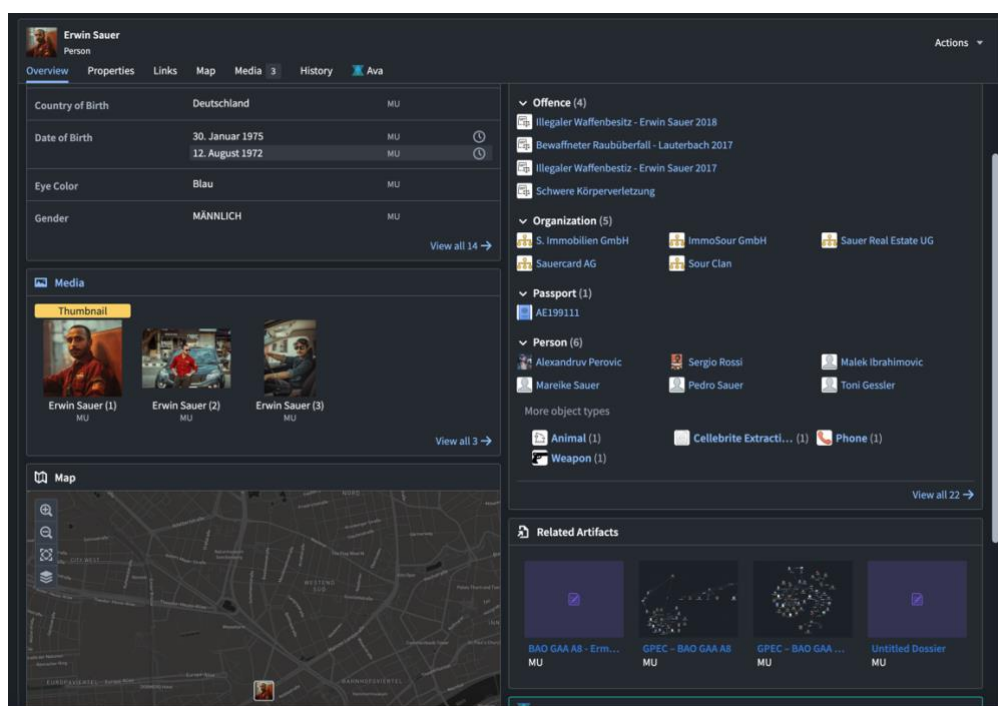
Erwin Sauer
Person

Actions

Overview Properties Links Map Media 3 History Ava

| | | |
|---|---|---|
| Country of Birth | Deutschland | MU |
| Date of Birth | 30. Januar 1975 | MU |
| | 12. August 1972 | MU |
| Eye Color | Blau | MU |
| Gender | MÄNNLICH | MU |

View all 14 →

Media

Thumbnail

Erwin Sauer (1)
MU

Erwin Sauer (2)
MU

Erwin Sauer (3)
MU

View all 3 →

Map

Offence (4)
Illegaler Waffenbesitz - Erwin Sauer 2018
Bewaffneter Raubüberfall - Lauterbach 2017
Illegaler Waffenbestiz - Erwin Sauer 2017
Schwere Körperverletzung

Organization (5)
S. Immobilien GmbH
ImmoSour GmbH
Sauer Real Estate UG
Sauercard AG
Sour Clan

Passport (1)
AE199111

Person (6)
Alexandruv Perovic
Sergio Rossi
Malek Ibrahimovic
Mareike Sauer
Pedro Sauer
Toni Gessler

More object types

Animal (1)
Cellebrite Extracti... (1)
Phone (1)
Weapon (1)

View all 22 →

Related Artifacts

BAO GAA A8 - Erm...
MU

GPEC – BAO GAA A8
MU

GPEC – BAO GAA ...
MU

Untitled Dossier
MU